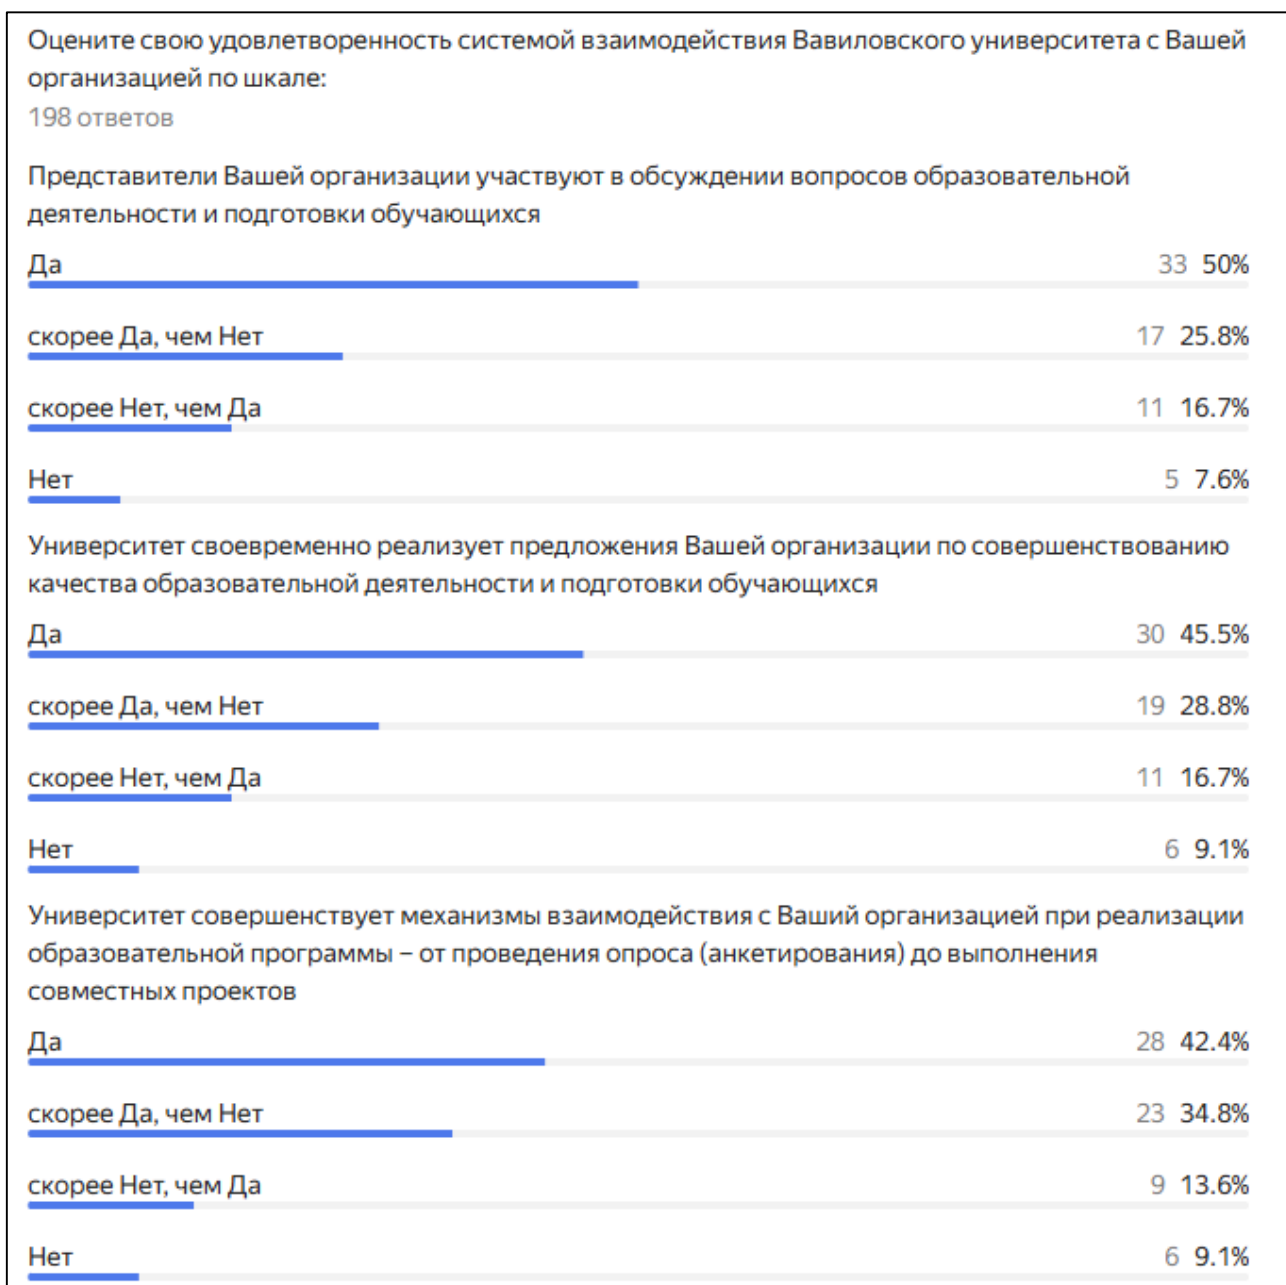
Оцените свою удовлетворенность системой взаимодействия Вавиловского университета с Вашей организацией по шкале:
198 ответов

Представители Вашей организации участвуют в обсуждении вопросов образовательной деятельности и подготовки обучающихся

Да 33 50%

скорее Да, чем Нет 17 25.8%

скорее Нет, чем Да 11 16.7%

Нет 5 7.6%

Университет своевременно реализует предложения Вашей организации по совершенствованию качества образовательной деятельности и подготовки обучающихся

Да 30 45.5%

скорее Да, чем Нет 19 28.8%

скорее Нет, чем Да 11 16.7%

Нет 6 9.1%

Университет совершенствует механизмы взаимодействия с Вашей организацией при реализации образовательной программы – от проведения опроса (анкетирования) до выполнения совместных проектов

Да 28 42.4%

скорее Да, чем Нет 23 34.8%

скорее Нет, чем Да 9 13.6%

Нет 6 9.1%